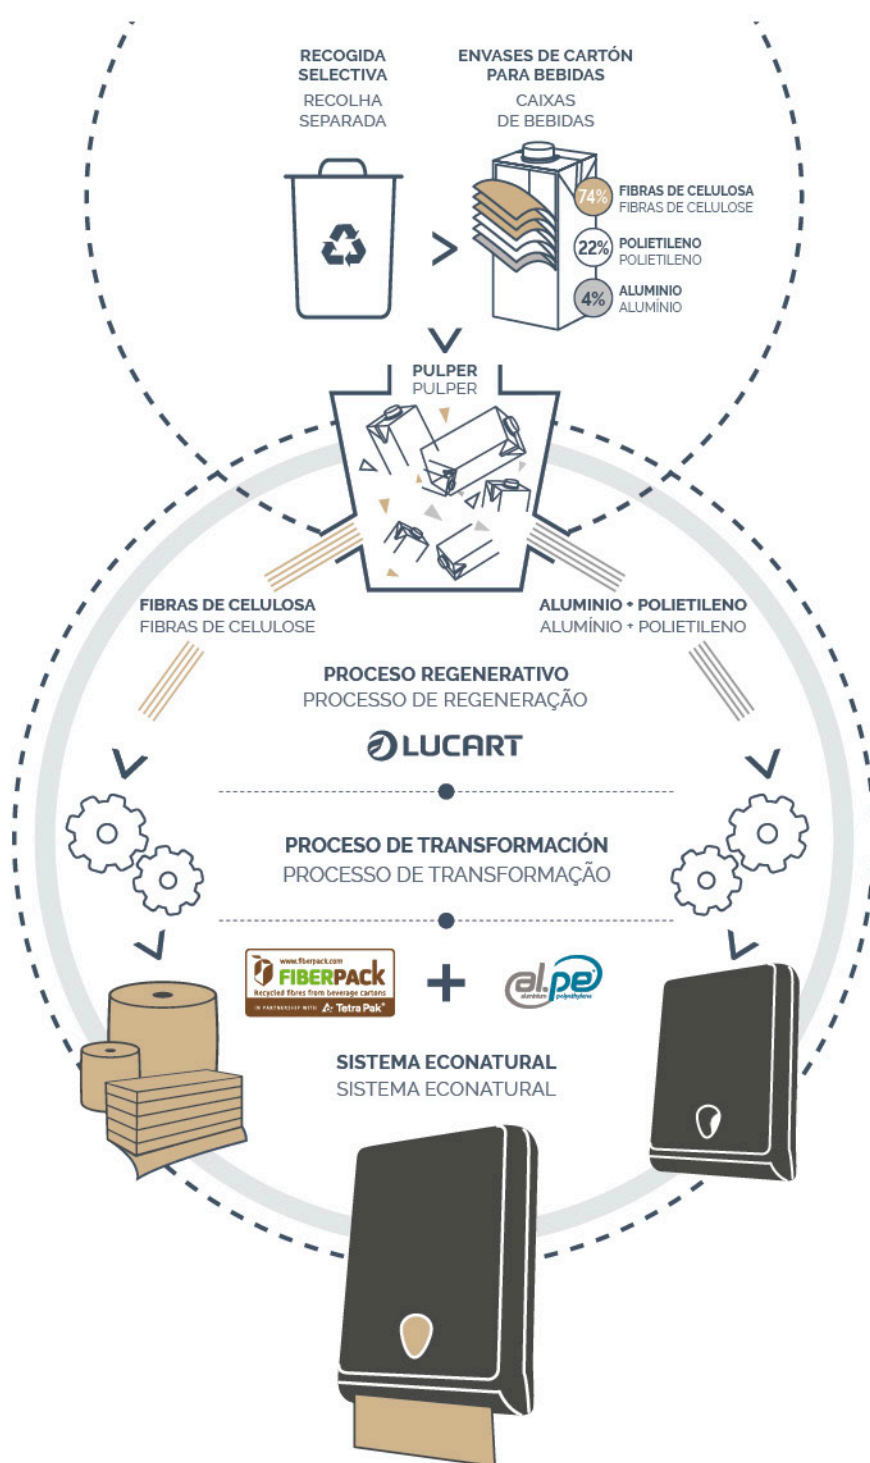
RECOGIDA SELECTIVA
RECOLHA SEPARADA

ENVASES DE CARTÓN PARA BEBIDAS
CAIXAS DE BEBIDAS

74% FIBRAS DE CELULOSA
FIBRAS DE CELULOSE

22% POLIETILENO
POLIETILENO

4% ALUMINIO
ALUMÍNIO

PULPER
PULPER

FIBRAS DE CELULOSA
FIBRAS DE CELULOSE

ALUMINIO + POLIETILENO
ALUMÍNIO + POLIETILENO

PROCESO REGENERATIVO
PROCESSO DE REGENERAÇÃO

LUCART

PROCESO DE TRANSFORMACIÓN
PROCESSO DE TRANSFORMAÇÃO

www.fiberpack.com
FIBERPACK
Recycled fibres from beverage cartons
IN PARTNERSHIP WITH Tetra Pak

+

al.pe
aluminium polyethylene

SISTEMA ECONATURAL
SISTEMA ECONATURAL